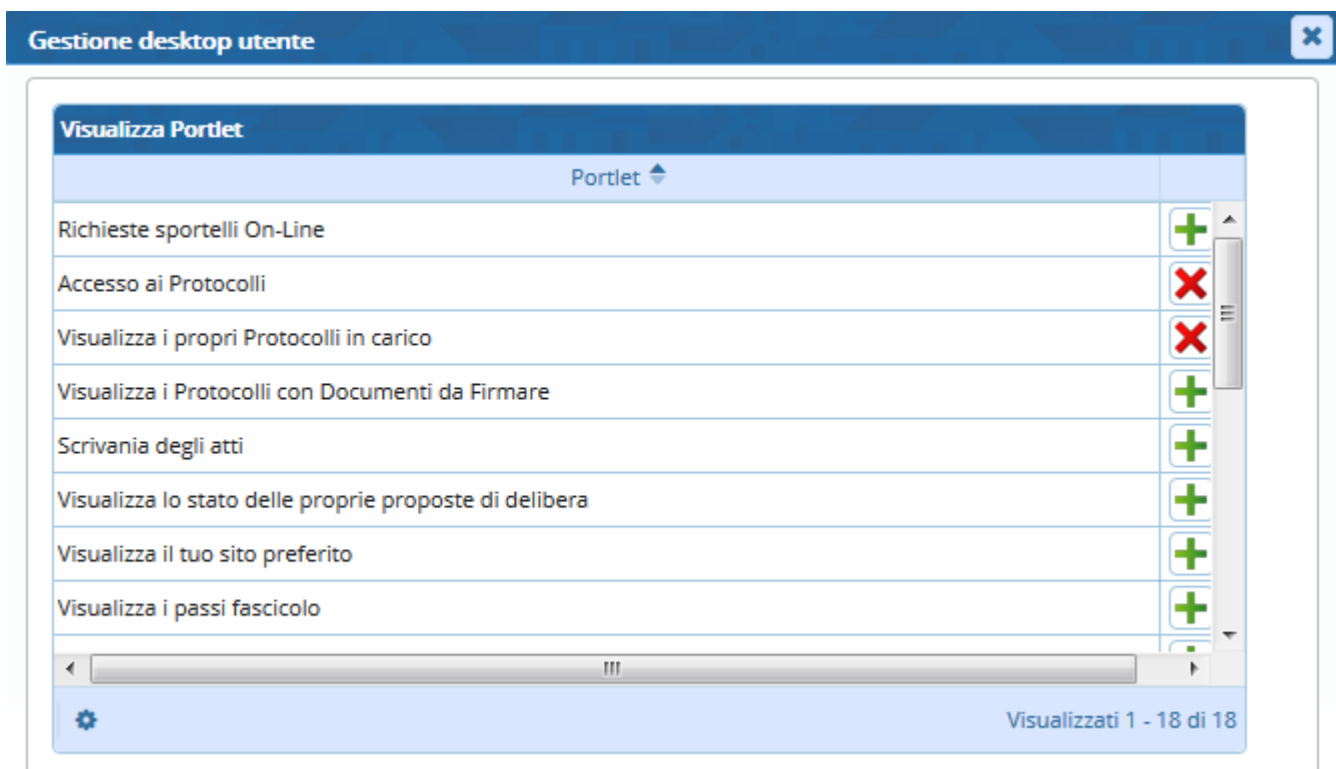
Gestione desktop utente

Visualizza Portlet

| Portlet | |
|---|---|
| Richieste sportelli On-Line | |
| Accesso ai Protocolli | |
| Visualizza i propri Protocolli in carico | |
| Visualizza i Protocolli con Documenti da Firmare | |
| Scrivania degli atti | |
| Visualizza lo stato delle proprie proposte di delibera | |
| Visualizza il tuo sito preferito | |
| Visualizza i passi fascicolo | |

Visualizzati 1 - 18 di 18